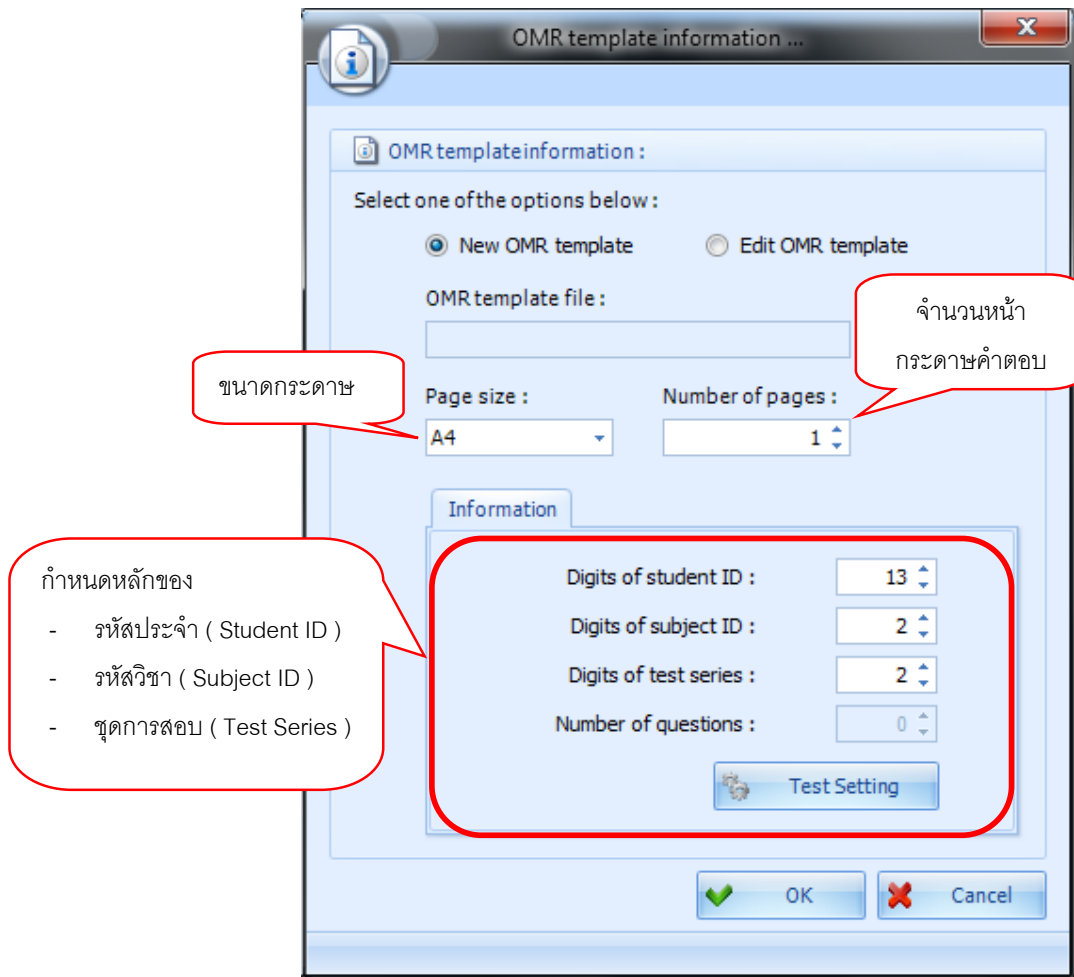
OMR template information ...

OMR template information :

Select one of the options below :

New OMR template

Edit OMR template

OMR template file :

จำนวนหน้า
กระดาษคำตอบ

ขนาดกระดาษ

Page size :

Number of pages :

A4

1

Information

กำหนดหลักของ
- รหัสประจำ ( Student ID )
- รหัสวิชา ( Subject ID )
- ชุดการสอบ ( Test Series )

Digits of student ID : 13

Digits of subject ID : 2

Digits of test series : 2

Number of questions : 0

Test Setting

OK

Cancel